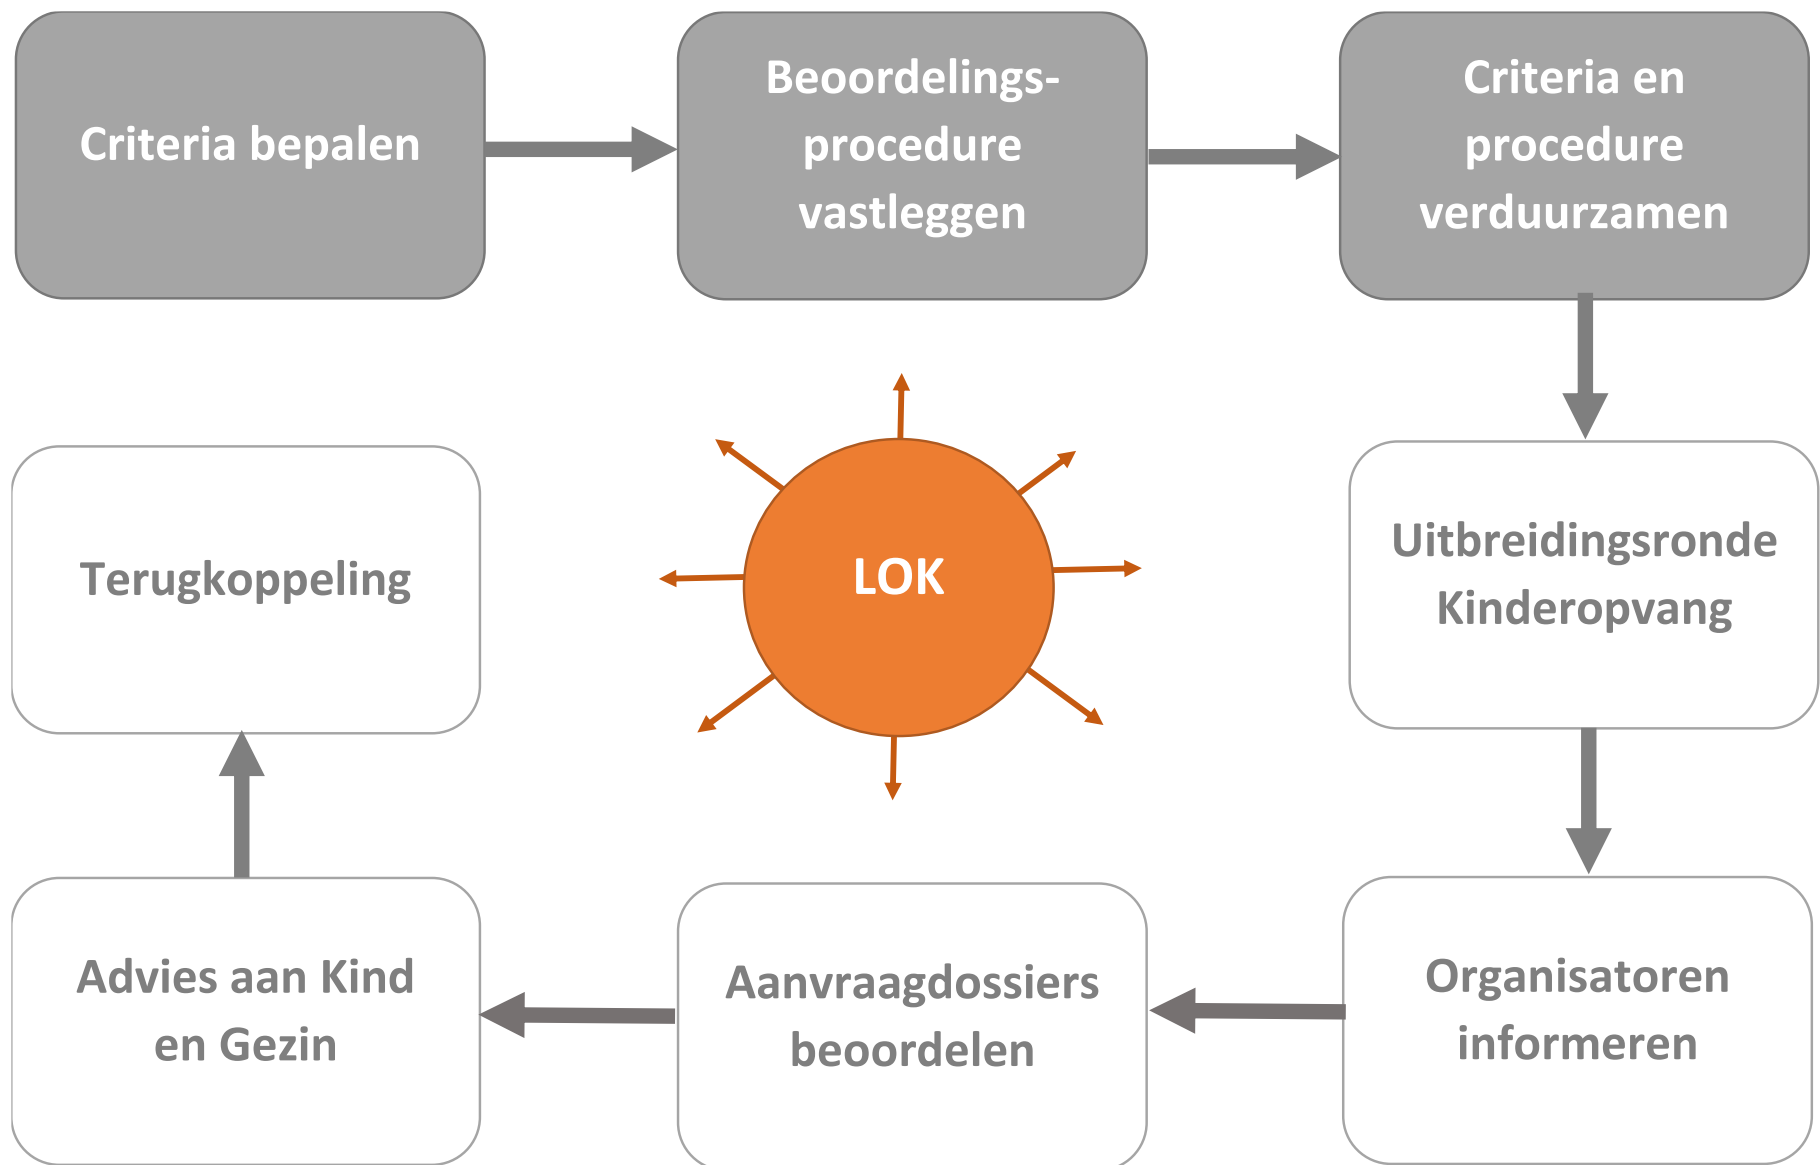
Criteria bepalen

Beoordelings-procedure vastleggen

Criteria en procedure verduurzamen

Terugkoppeling

LOK

Uitbreidingsronde Kinderopvang

Advies aan Kind en Gezin

Aanvraagdossiers beoordelen

Organisatoren informeren